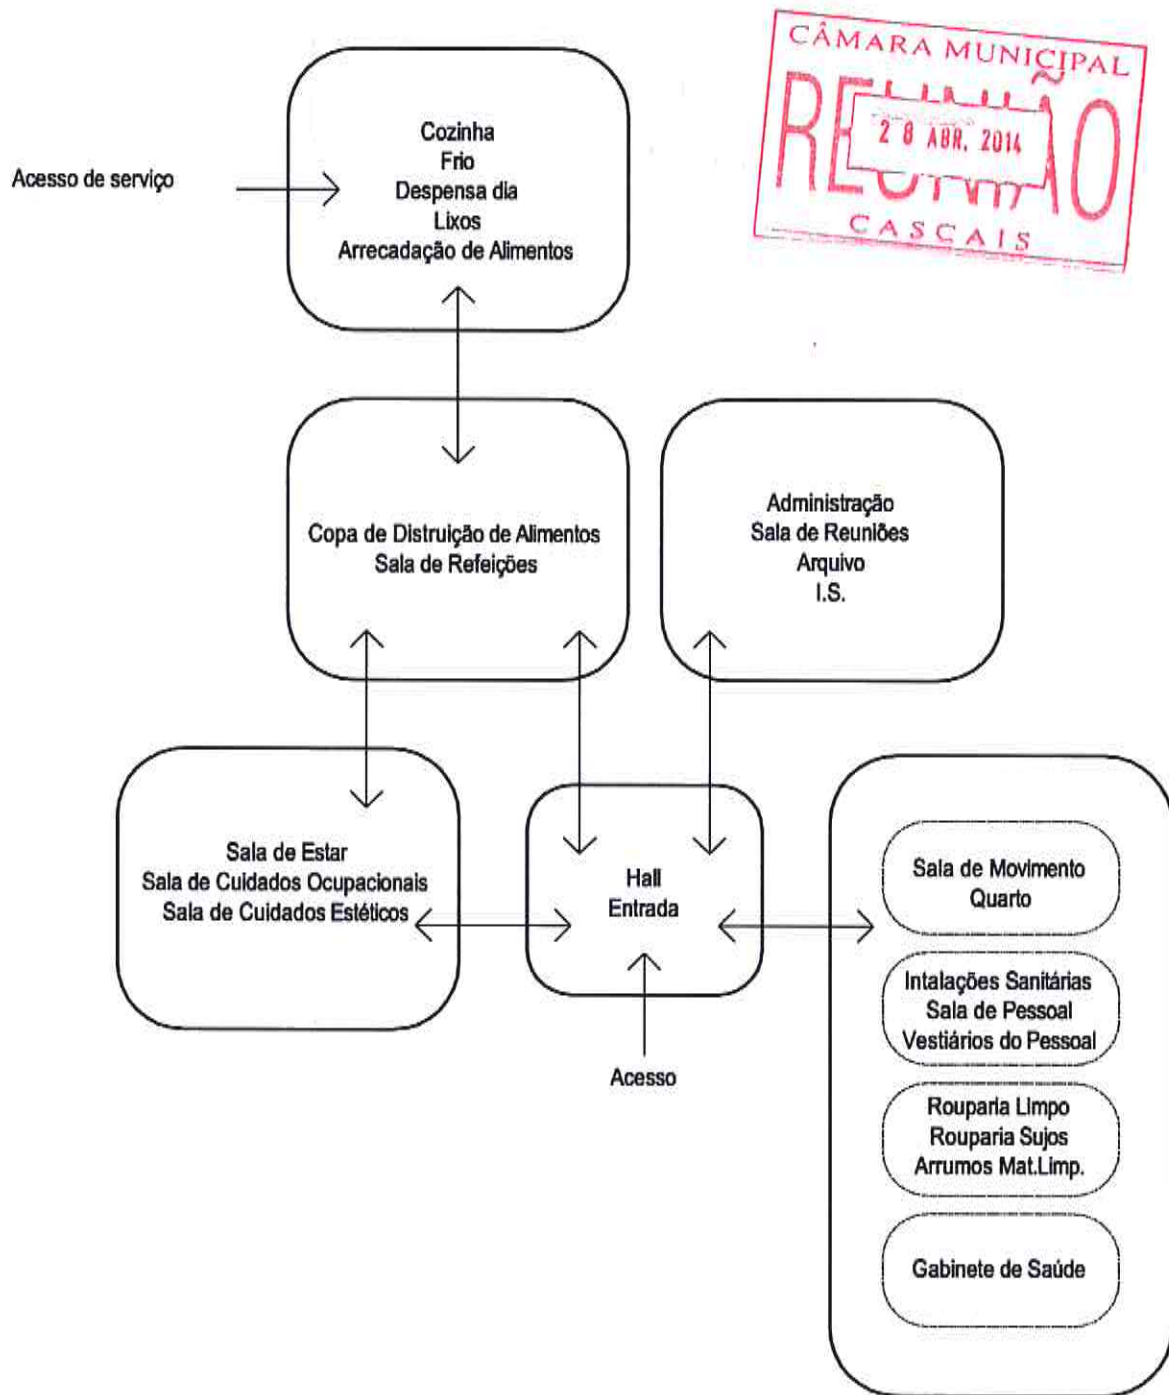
CÂMARA MUNICIPAL
REUNIÃO
2 8 ABR. 2014
CASCAIS

Acesso de serviço

Cozinha
Frio
Despensa dia
Lixos
Arrecadação de Alimentos

Copa de Distruição de Alimentos
Sala de Refeições

Administração
Sala de Reuniões
Arquivo
I.S.

Sala de Estar
Sala de Cuidados Ocupacionais
Sala de Cuidados Estéticos

Hall
Entrada

Acesso

Sala de Movimento
Quarto

Intalações Sanitárias
Sala de Pessoal
Vestiários do Pessoal

Rouparia Limpo
Rouparia Sujos
Arrumos Mat.Limp.

Gabinete de Saúde